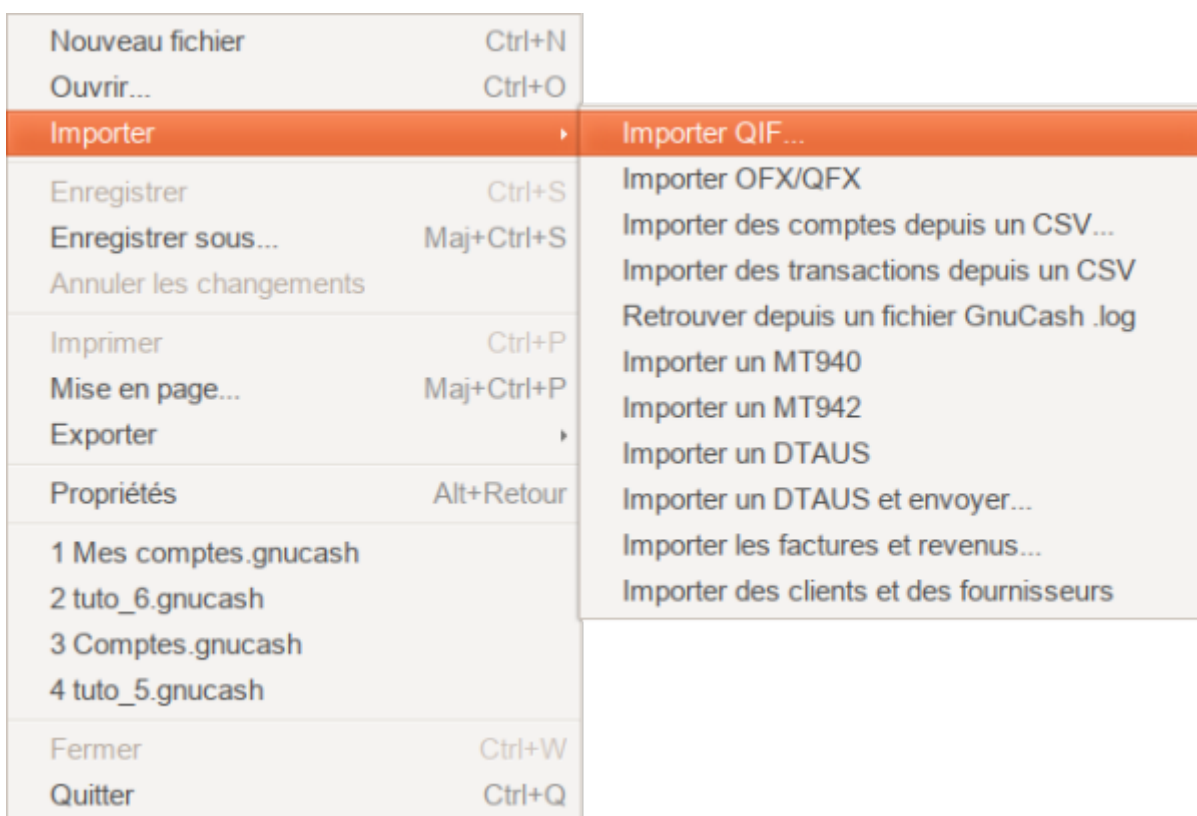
Nouveau fichier Ctrl+N
Ouvrir... Ctrl+O
Importer
Enregistrer Ctrl+S
Enregistrer sous... Maj+Ctrl+S
Annuler les changements
Imprimer Ctrl+P
Mise en page... Maj+Ctrl+P
Exporter
Propriétés Alt+Retour
1 Mes comptes.gnucash
2 tuto_6.gnucash
3 Comptes.gnucash
4 tuto_5.gnucash
Fermer Ctrl+W
Quitter Ctrl+Q

Importer QIF...
Importer OFX/QFX
Importer des comptes depuis un CSV...
Importer des transactions depuis un CSV
Retrouver depuis un fichier GnuCash .log
Importer un MT940
Importer un MT942
Importer un DTAUS
Importer un DTAUS et envoyer...
Importer les factures et revenus...
Importer des clients et des fournisseurs